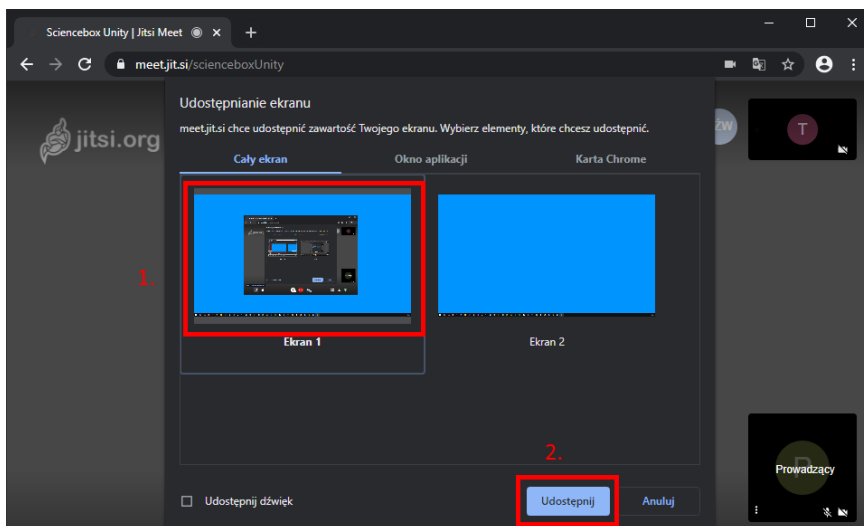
Sciencebox Unity | Jitsi Meet ×
+
meet.jit.si/scienceboxUnity
jitsi.org
ŻW
T
Udostępnianie ekranu
meet.jit.si chce udostępnić zawartość Twojego ekranu. Wybierz elementy, które chcesz udostępnić.
Cały ekran
Okno aplikacji
Karta Chrome
1.
Ekran 1
Ekran 2
2.
Prowadzący
Udostępnij dźwięk
Udostępnij
Anuluj